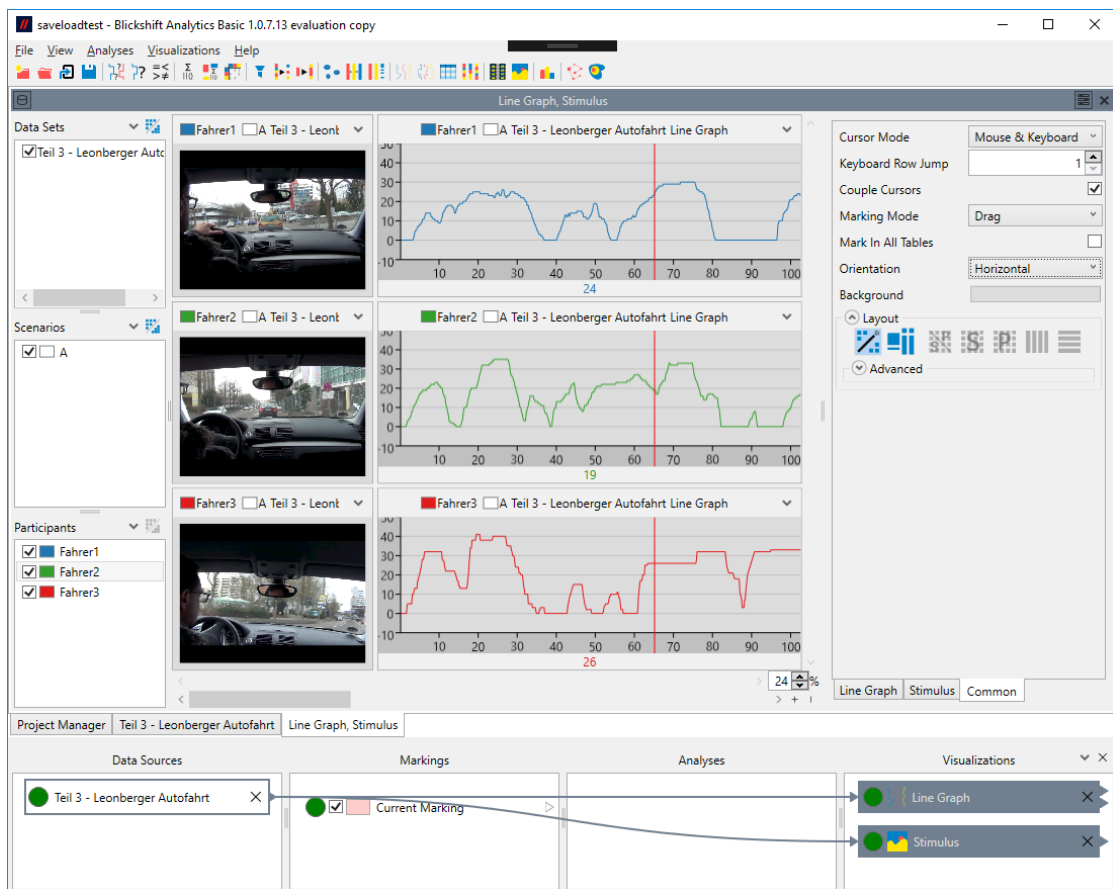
saveloadtest - Blickshift Analytics Basic 1.0.7.13 evaluation copy

File View Analyses Visualizations Help

Line Graph, Stimulus

Data Sets
Teil 3 - Leonberger Autc

Scenarios
A

Participants
Fahrer1
Fahrer2
Fahrer3

Fahrer1 A Teil 3 - Leonb
Fahrer1 A Teil 3 - Leonberger Autofahrt Line Graph
30
20
10
0
-10
10 20 30 40 50 60 70 80 90 100
24

Fahrer2 A Teil 3 - Leonb
Fahrer2 A Teil 3 - Leonberger Autofahrt Line Graph
30
20
10
0
10 20 30 40 50 60 70 80 90 100
19

Fahrer3 A Teil 3 - Leonb
Fahrer3 A Teil 3 - Leonberger Autofahrt Line Graph
50
40
30
20
10
0
-10
10 20 30 40 50 60 70 80 90 100
26

24 %

Cursor Mode Mouse & Keyboard
Keyboard Row Jump 1
Couple Cursors
Marking Mode Drag
Mark In All Tables
Orientation Horizontal
Background
Layout
Advanced

Line Graph Stimulus Common

Project Manager Teil 3 - Leonberger Autofahrt Line Graph, Stimulus

Data Sources
Teil 3 - Leonberger Autofahrt

Markings
Current Marking

Analyses

Visualizations
Line Graph
Stimulus